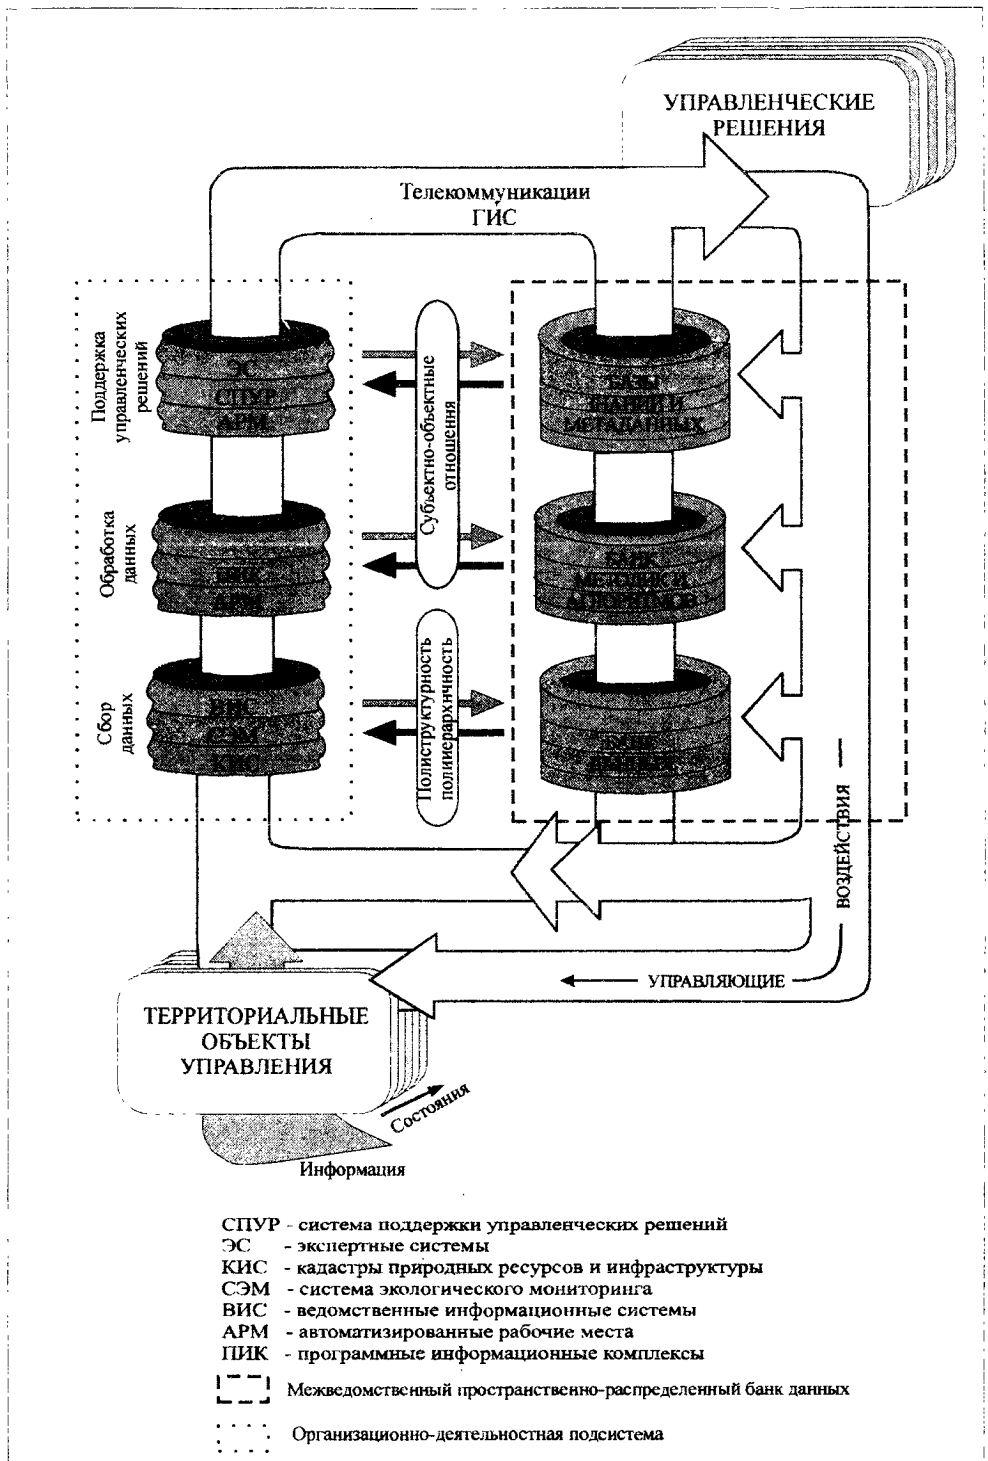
УПРАВЛЕНЧЕСКИЕ РЕШЕНИЯ

Телекоммуникации ГИС

Поддержка управленческих решений

ЭС СПУР АРМ

Субъектно-объектные отношения

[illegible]

Обработка данных

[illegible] АРМ

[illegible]

Сбор данных

ВИС СЭМ КИС

Полиструктурность полииерархичность

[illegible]

ВОЗДЕЙСТВИЯ

УПРАВЛЯЮЩИЕ

ТЕРРИТОРИАЛЬНЫЕ ОБЪЕКТЫ УПРАВЛЕНИЯ

Состояния

Информация

СПУР - система поддержки управленческих решений
ЭС - экспертные системы
КИС - кадастры природных ресурсов и инфраструктуры
СЭМ - система экологического мониторинга
ВИС - ведомственные информационные системы
АРМ - автоматизированные рабочие места
ПИК - программные информационные комплексы

Межведомственный пространственно-распределенный банк данных

Организационно-деятельностная подсистема